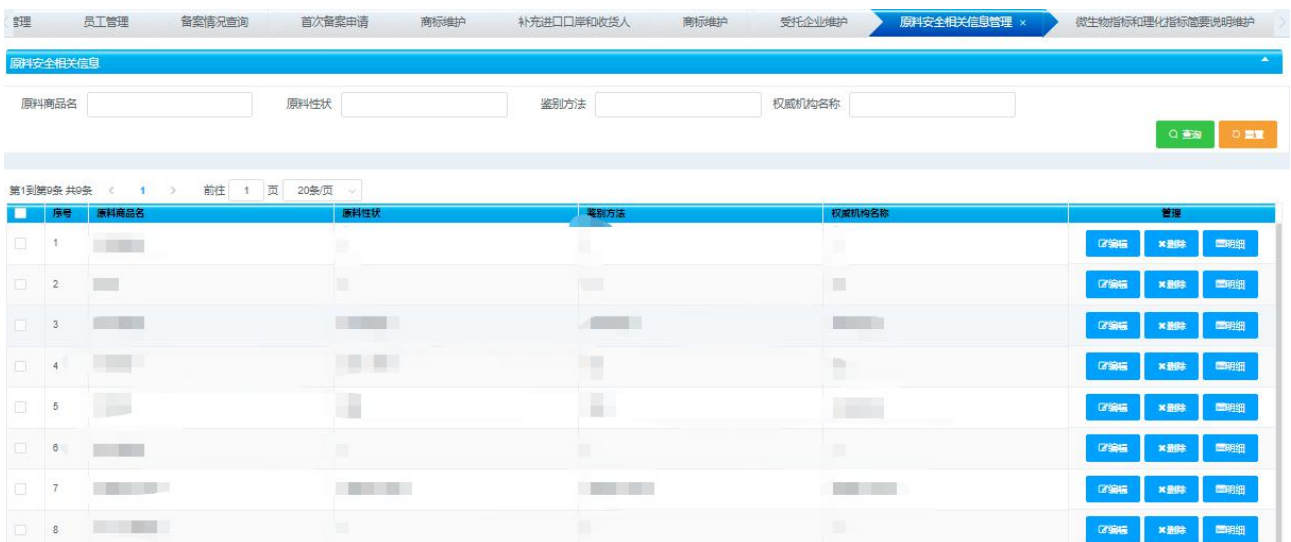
管理 | 员工管理 | 备案情况查询 | 首次备案申请 | 商标维护 | 补充进口口岸和收货人 | 商标维护 | 受托企业维护 | 原料安全相关信息管理 × | 微生物指标和理化指标简要说明维护

原料安全相关信息

原料商品名 | 原料性状 | 鉴别方法 | 权威机构名称

查询 | 重置

第1到第9条 共9条 < 1 > 前往 1 页 20条/页

| | 序号 | 原料商品名 | 原料性状 | 鉴别方法 | 权威机构名称 | 管理 |
|---|---|---|---|---|---|---|
| | 1 | | | | | 编辑 删除 明细 |
| | 2 | | | | | 编辑 删除 明细 |
| | 3 | | | | | 编辑 删除 明细 |
| | 4 | | | | | 编辑 删除 明细 |
| | 5 | | | | | 编辑 删除 明细 |
| | 6 | | | | | 编辑 删除 明细 |
| | 7 | | | | | 编辑 删除 明细 |
| | 8 | | | | | 编辑 删除 明细 |